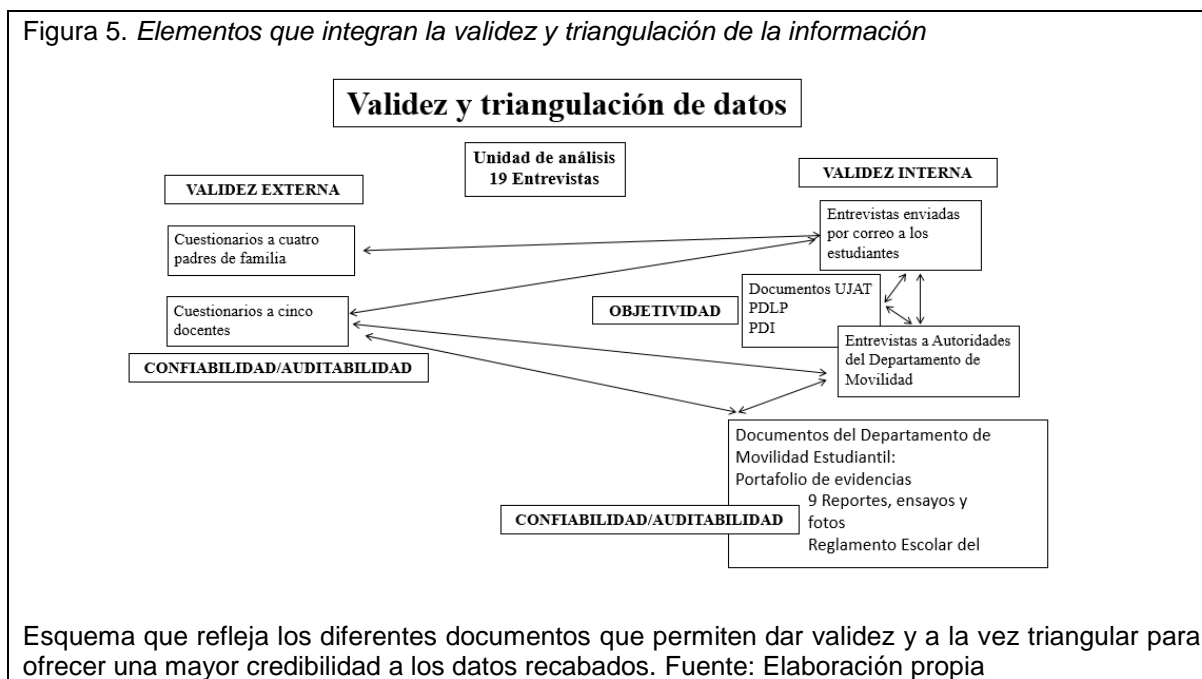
Figura 5. *Elementos que integran la validez y triangulación de la información*

Validez y triangulación de datos

Unidad de análisis
19 Entrevistas

VALIDEZ EXTERNA

VALIDEZ INTERNA

Entrevistas enviadas por correo a los estudiantes

Cuestionarios a cuatro padres de familia

Documentos UJAT
PDLP
PDI

OBJETIVIDAD

Cuestionarios a cinco docentes

Entrevistas a Autoridades del Departamento de Movilidad

CONFIABILIDAD/AUDITABILIDAD

Documentos del Departamento de Movilidad Estudiantil:
Portafolio de evidencias
9 Reportes, ensayos y fotos
Reglamento Escolar del

CONFIABILIDAD/AUDITABILIDAD

Esquema que refleja los diferentes documentos que permiten dar validez y a la vez triangular para ofrecer una mayor credibilidad a los datos recabados. Fuente: Elaboración propia